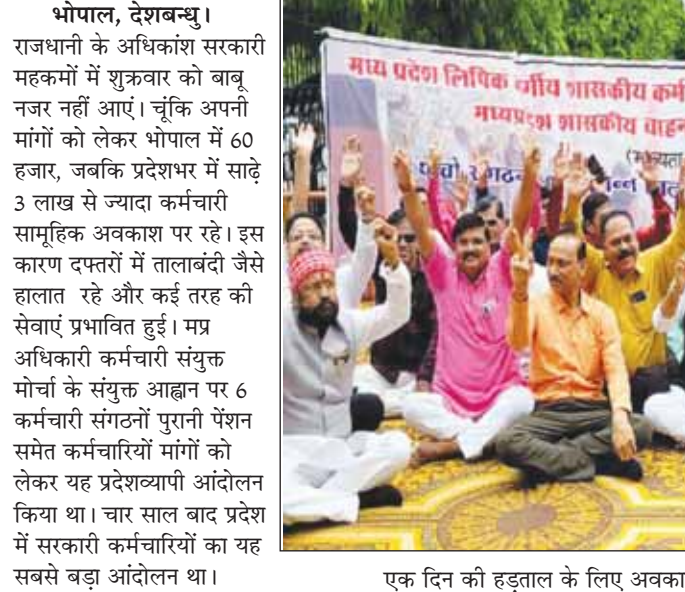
भोपाल, देशबन्धु।
राजधानी के अधिकांश सरकारी महकमों में शुक्रवार को बाबू नजर नहीं आएं। चूंकि अपनी मांगों को लेकर भोपाल में 60 हजार, जबकि प्रदेशभर में साढ़े 3 लाख से ज्यादा कर्मचारी सामूहिक अवकाश पर रहे। इस कारण दफ्तरों में तालाबंदी जैसे हालात रहे और कई तरह की सेवाएं प्रभावित हुई। मप्र अधिकारी कर्मचारी संयुक्त मोर्चा के संयुक्त आह्वान पर 6 कर्मचारी संगठनों पुरानी पेंशन समेत कर्मचारियों मांगों को लेकर यह प्रदेशव्यापी आंदोलन किया था। चार साल बाद प्रदेश में सरकारी कर्मचारियों का यह सबसे बड़ा आंदोलन था।

मध्य प्रदेश लिपिक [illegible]र्गीय शासकीय कर्म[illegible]
मध्यप्रदेश शासकीय वाहन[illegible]
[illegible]

एक दिन की हड़ताल के लिए अवका